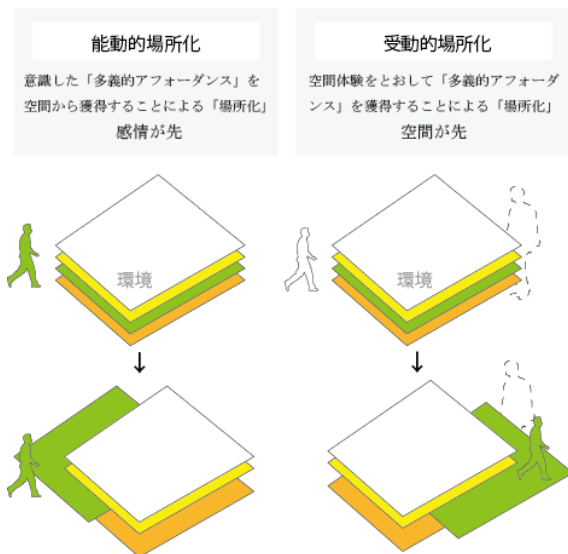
能動的場所化

意識した「多義的アフォーダンス」を空間から獲得することによる「場所化」
感情が先

受動的場所化

空間体験をとおして「多義的アフォーダンス」を獲得することによる「場所化」
空間が先

環境

環境

↓

↓